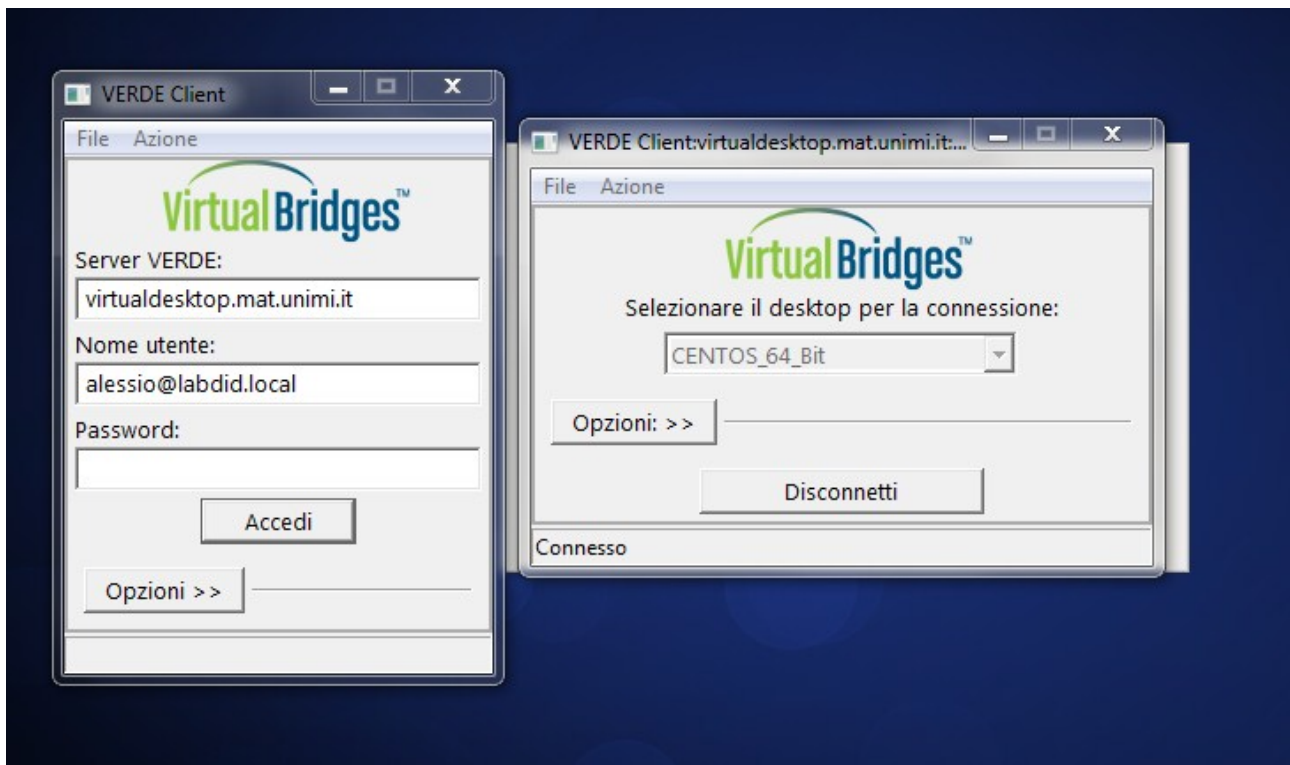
VERDE Client

File Azione

VirtualBridges™

Server VERDE:

virtualdesktop.mat.unimi.it

Nome utente:

alessio@labdid.local

Password:

Accedi

Opzioni >>

VERDE Client:virtualdesktop.mat.unimi.it:...

File Azione

VirtualBridges™

Selezionare il desktop per la connessione:

CENTOS_64_Bit

Opzioni: >>

Disconnetti

Connesso